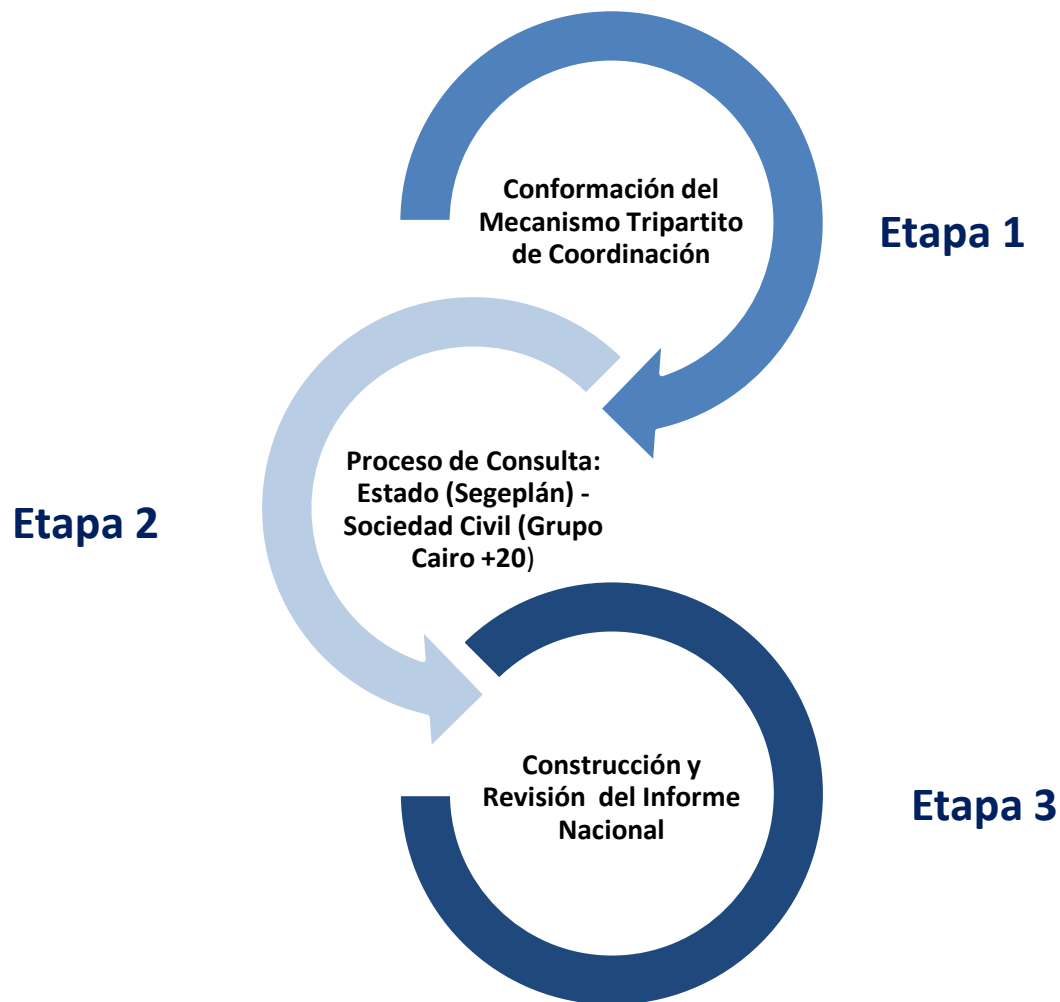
Conformación del Mecanismo Tripartito de Coordinación

Etapa 1

Etapa 2

Proceso de Consulta: Estado (Segeplán) - Sociedad Civil (Grupo Cairo +20)

Construcción y Revisión del Informe Nacional

Etapa 3